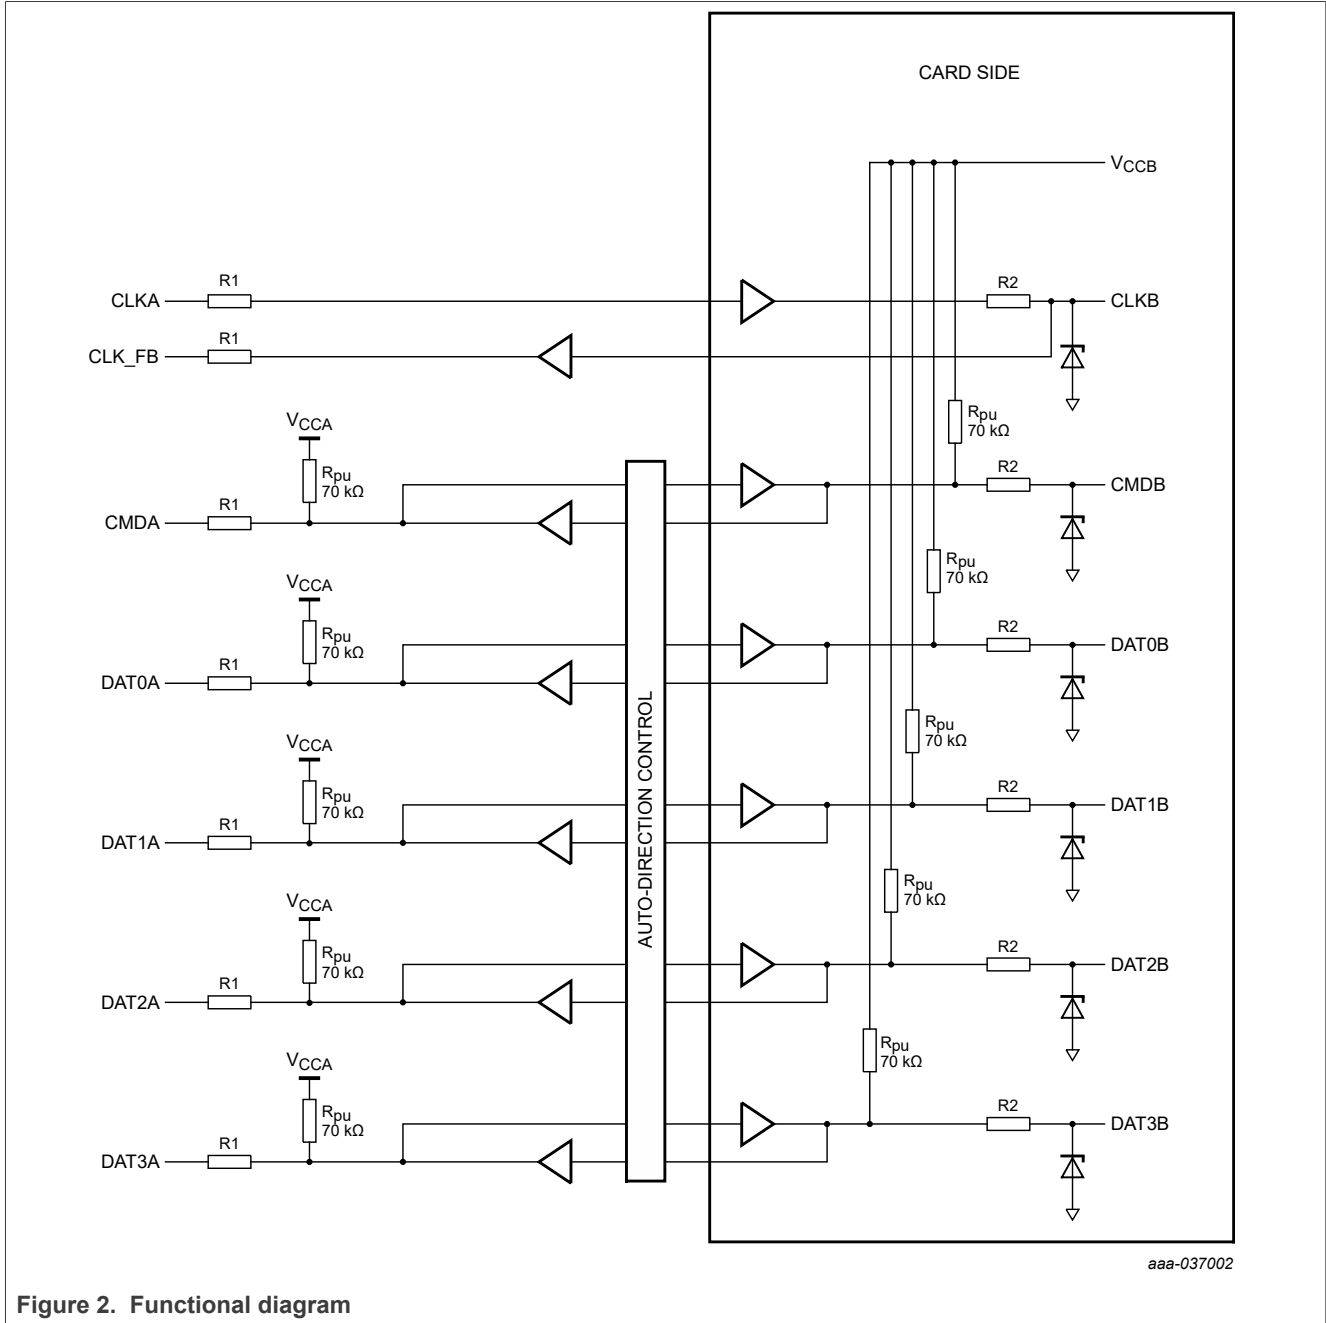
CARD SIDE

$V_{CCB}$

CLKA R1

R2 CLKB

CLK_FB R1

$R_{pu}$ 70 kΩ

$V_{CCA}$
$R_{pu}$ 70 kΩ

CMDA R1

R2 CMDB

$R_{pu}$ 70 kΩ

$V_{CCA}$
$R_{pu}$ 70 kΩ

DAT0A R1

R2 DAT0B

AUTO-DIRECTION CONTROL

$R_{pu}$ 70 kΩ

$V_{CCA}$
$R_{pu}$ 70 kΩ

DAT1A R1

R2 DAT1B

$R_{pu}$ 70 kΩ

$V_{CCA}$
$R_{pu}$ 70 kΩ

DAT2A R1

R2 DAT2B

$R_{pu}$ 70 kΩ

$V_{CCA}$
$R_{pu}$ 70 kΩ

DAT3A R1

R2 DAT3B

aaa-037002

Figure 2. Functional diagram